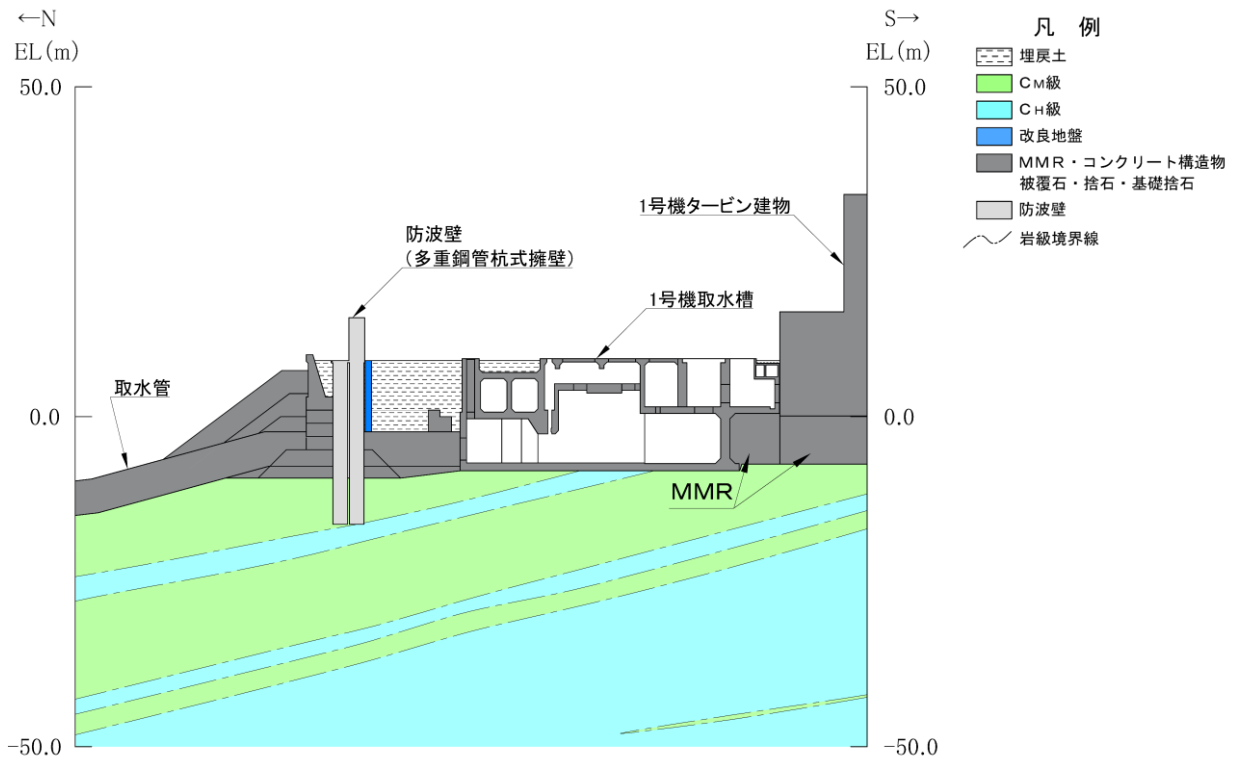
←N
EL(m)
50.0
0.0
-50.0

S→
EL(m)
50.0
0.0
-50.0

凡 例
埋戻土
$C_M$級
$C_H$級
改良地盤
MMR・コンクリート構造物
被覆石・捨石・基礎捨石
防波壁
岩級境界線

防波壁
(多重鋼管杭式擁壁)
1号機タービン建物
1号機取水槽
取水管
MMR